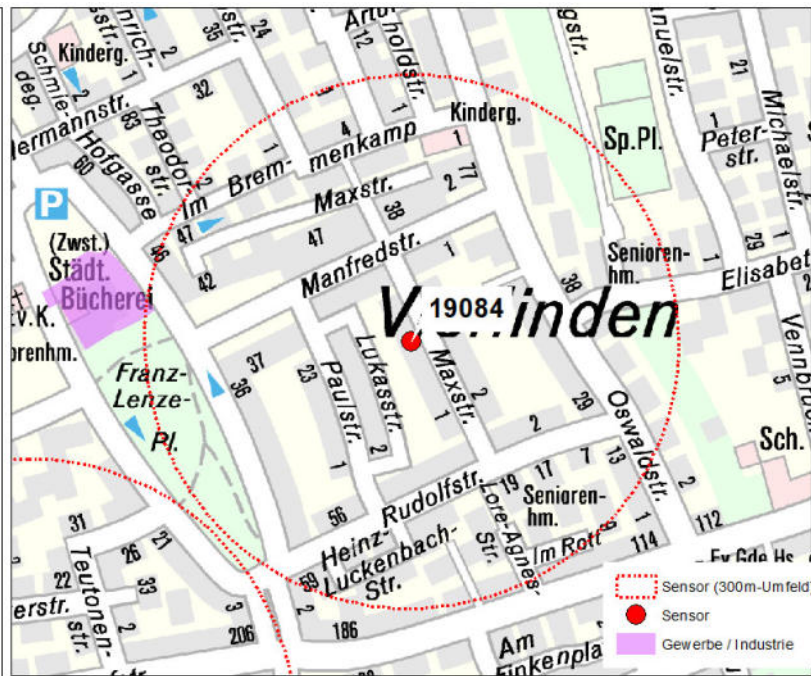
Kinderg.
Schmie-deg.
nrich-str.
35
24
Art holdstr.
12
gstr.
nuelstr.
21
Michaelstr.
2
32
1
Kinderg.
Sp.Pl.
Peter-str.
Hermannstr.
63
Theodorstr.
4
1
Hofgasse
60
Im Bremmenkamp
77
2
Maxstr.
38
P
(Zwst.)
Städt.
Bücherei
47
46
47
1
Senioren-hm.
29
1
42
Manfredstr.
38
Elisabet
ev.K.
renhm.
19084
V inden
Franz-Lenze-Pl.
37
36
23
Paulstr.
Lukasstr.
Maxstr.
2
1
2
29
Oswaldstr.
Vennbruch
5
Sch.
1
2
13
2
1
56
Rudolfstr.
19
17
7
Heinz-Luckenbach-Str.
Lore-Agnes-Str.
Senioren-hm.
Im Rott
9
114
112
31
26
21
59
Ev.Gde.Hs.
22
33
2
Teutonen-str.
erstr.
2
3
206
186
Am Finkenpla
Sensor (300m-Umfeld)
Sensor
Gewerbe / Industrie